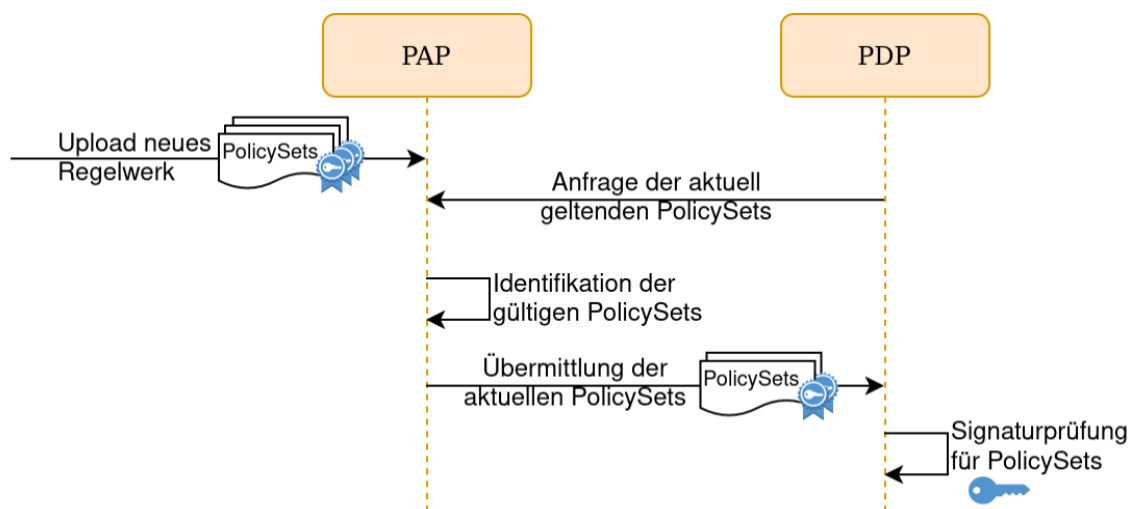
PAP

PDP

Upload neues Regelwerk

PolicySets

Anfrage der aktuell geltenden PolicySets

Identifikation der gültigen PolicySets

Übermittlung der aktuellen PolicySets

PolicySets

Signaturprüfung für PolicySets